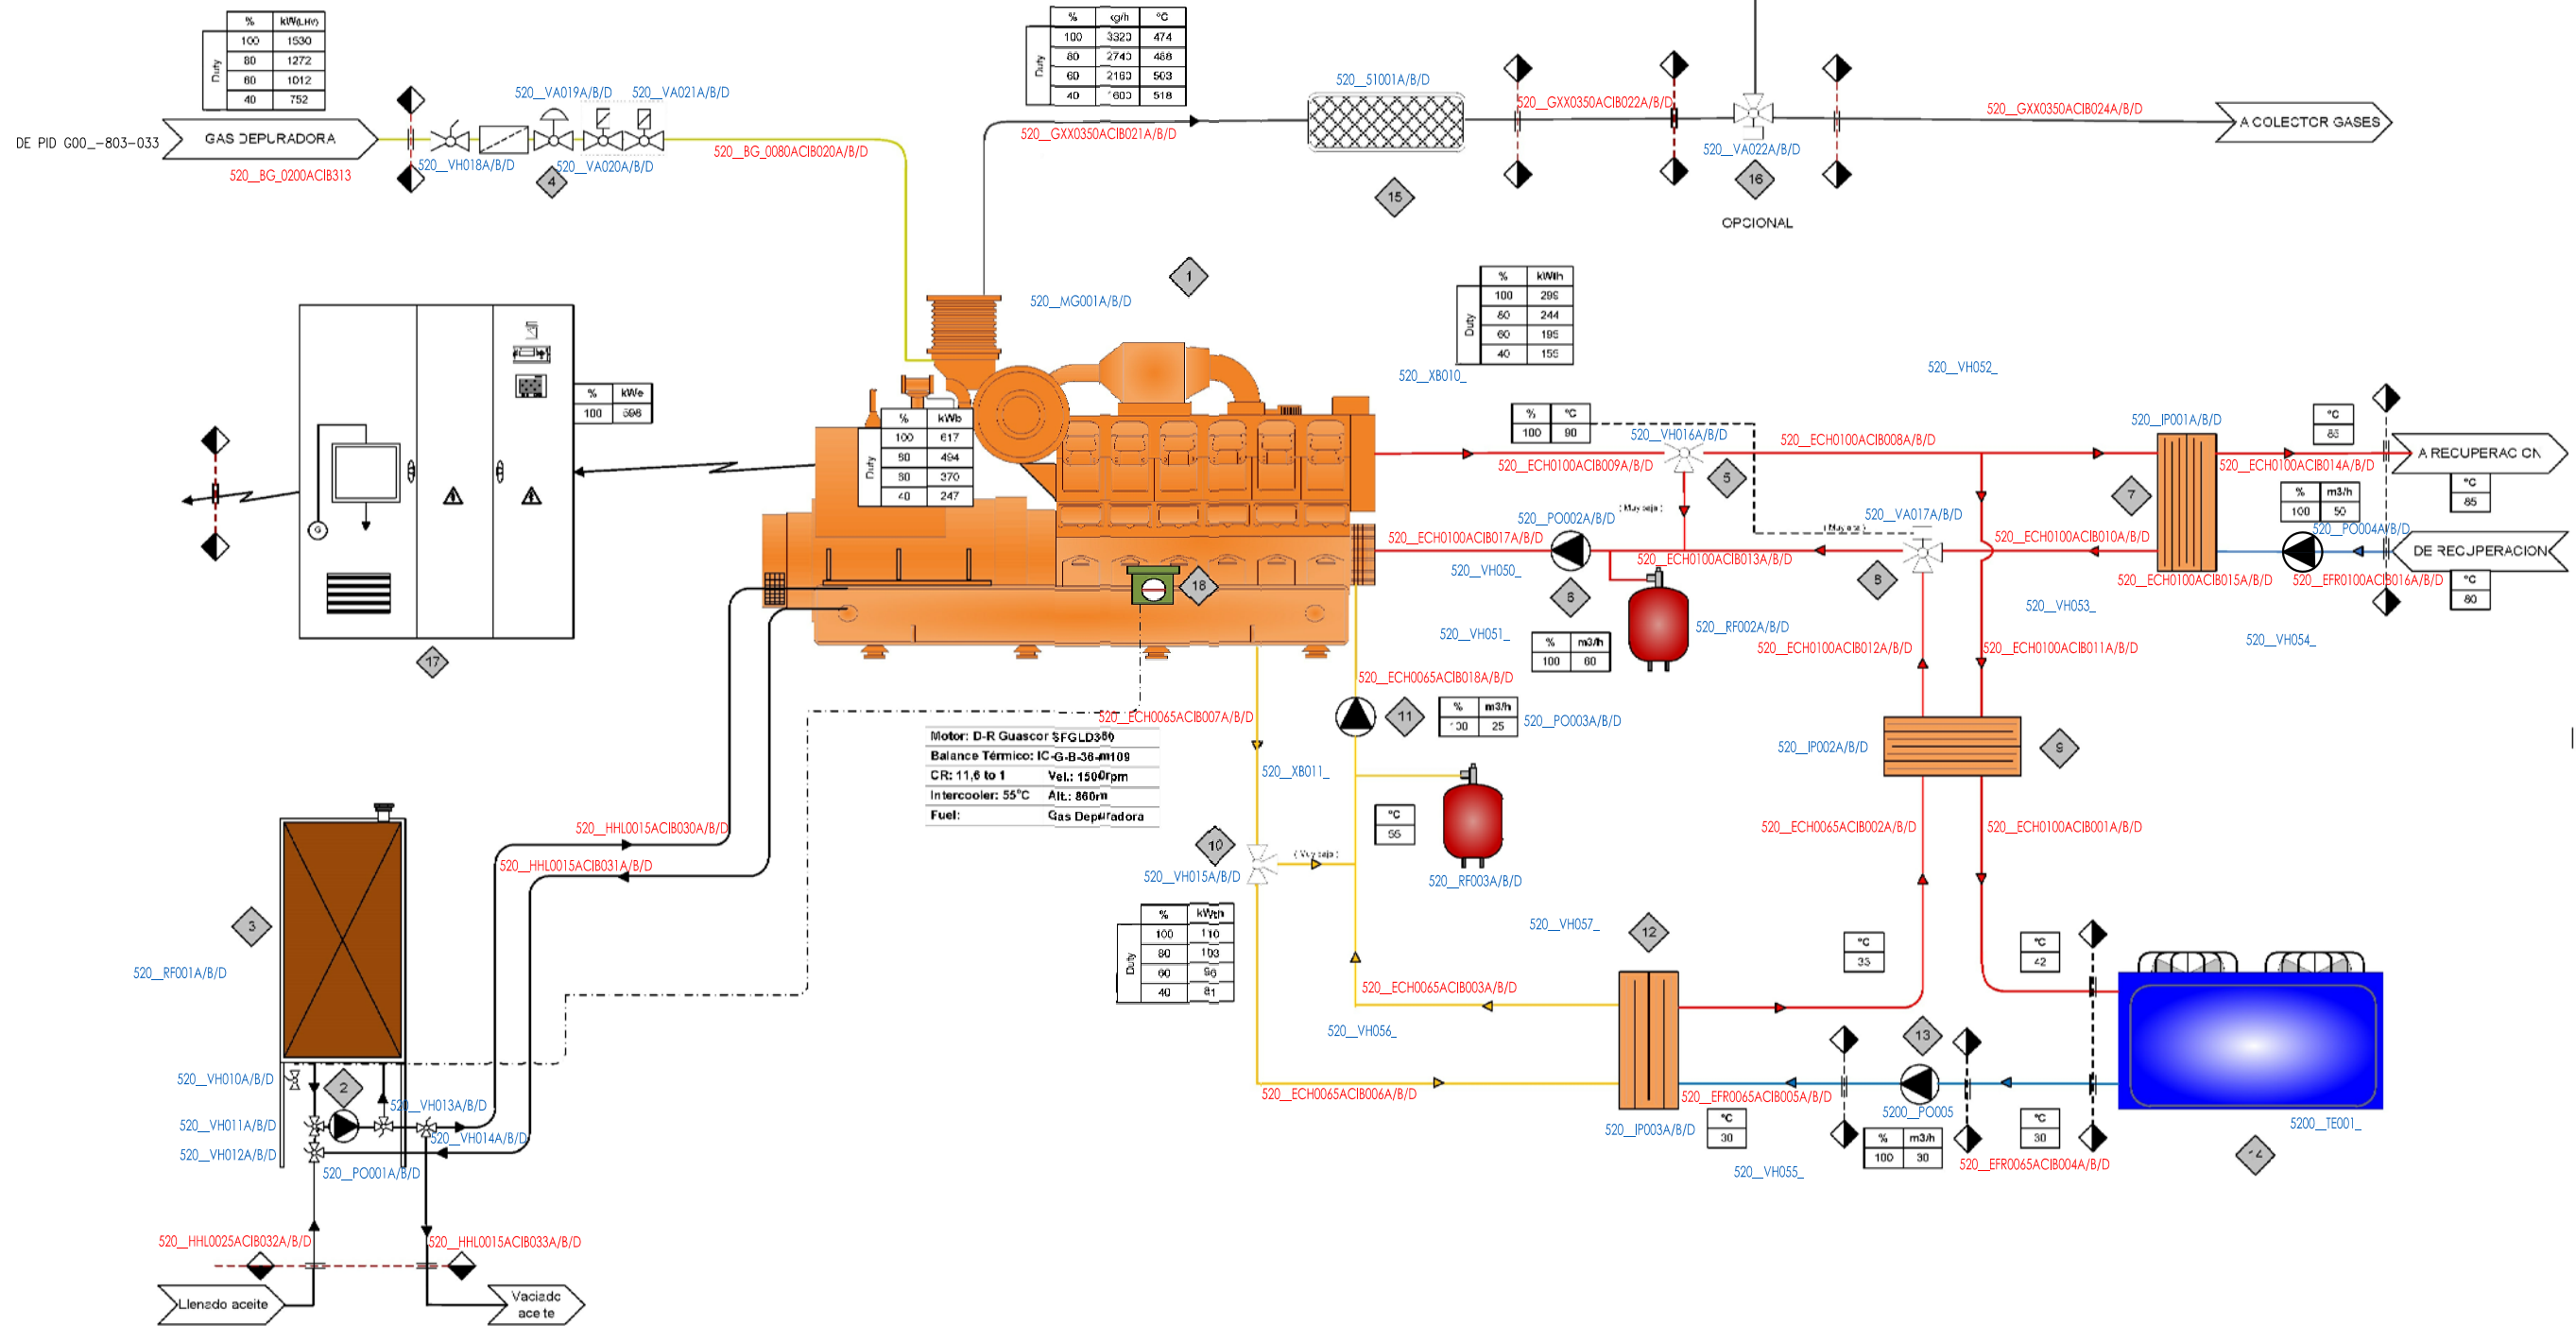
| % | kW(LHV) |
|---|---|
| 100 | 1530 |
| 80 | 1272 |
| 60 | 1012 |
| 40 | 752 |

Duty

| % | kg/h | °C |
|---|---|---|
| 100 | 3320 | 474 |
| 80 | 2740 | 488 |
| 60 | 2160 | 503 |
| 40 | 1600 | 518 |

Duty

DE PID G00_-803-033
GAS DEPURADORA
520_BG_0200ACIB313
520_VH018A/B/D
520_VA019A/B/D
520_VA021A/B/D
520_VA020A/B/D
520_BG_0080ACIB020A/B/D
4
520_GXX0350ACIB021A/B/D
520_S1001A/B/D
15
520_GXX0350ACIB022A/B/D
520_VA022A/B/D
16
OPCIONAL
520_GXX0350ACIB024A/B/D
A COLECTOR GASES
1
520_MG001A/B/D

| % | kWth |
|---|---|
| 100 | 298 |
| 80 | 244 |
| 60 | 195 |
| 40 | 156 |

Duty
520_XB010_
520_VH052_

| % | kWe |
|---|---|
| 100 | 598 |

| % | kWb |
|---|---|
| 100 | 617 |
| 80 | 494 |
| 60 | 370 |
| 40 | 247 |

Duty

| % | °C |
|---|---|
| 100 | 90 |

520_VH016A/B/D
520_ECH0100ACIB008A/B/D
520_IP001A/B/D
°C 83
A RECUPERACION
520_ECH0100ACIB009A/B/D
5
520_ECH0100ACIB014A/B/D
°C 85
7
| % | m3/h |
|---|---|
| 100 | 50 |
520_PO002A/B/D
520_VA017A/B/D
520_PO004A/B/D
520_ECH0100ACIB017A/B/D
520_ECH0100ACIB010A/B/D
DE RECUPERACION
520_VH050_
520_ECH0100ACIB013A/B/D
8
520_ECH0100ACIB015A/B/D
520_EFR0100ACIB016A/B/D
°C 80
6
18
520_VH053_
520_RF002A/B/D
520_VH051_
| % | m3/h |
|---|---|
| 100 | 60 |
520_ECH0100ACIB012A/B/D
520_ECH0100ACIB011A/B/D
520_VH054_
17
520_ECH0065ACIB018A/B/D
11
| % | m3/h |
|---|---|
| 100 | 25 |
520_PO003A/B/D
520_ECH0065ACIB007A/B/D

| Motor: D-R Guascor SFGLD360 | |
|---|---|
| Balance Térmico: IC-G-B-36-m109 | |
| CR: 11,6 to 1 | Vel.: 1500rpm |
| Intercooler: 55°C | Alt.: 860m |
| Fuel: | Gas Depuradora |

520_IP002A/B/D
9
520_XB011_
°C 55
520_HHL0015ACIB030A/B/D
520_HHL0015ACIB031A/B/D
10
520_VH015A/B/D
520_RF003A/B/D
520_ECH0065ACIB002A/B/D
520_ECH0100ACIB001A/B/D
3
| % | kWth |
|---|---|
| 100 | 110 |
| 80 | 103 |
| 60 | 96 |
| 40 | 81 |
Duty
520_VH057_
12
°C 33
°C 42
520_RF001A/B/D
520_ECH0065ACIB003A/B/D
520_VH056_
13
520_VH010A/B/D
2
520_VH013A/B/D
520_ECH0065ACIB006A/B/D
520_EFR0065ACIB005A/B/D
5200_PO005
520_VH011A/B/D
520_VH014A/B/D
520_IP003A/B/D
°C 30
°C 30
5200_TE001_
520_VH012A/B/D
520_PO001A/B/D
| % | m3/h |
|---|---|
| 100 | 30 |
520_VH055_
520_EFR0065ACIB004A/B/D
14
520_HHL0025ACIB032A/B/D
520_HHL0015ACIB033A/B/D
Llenado aceite
Vaciado aceite